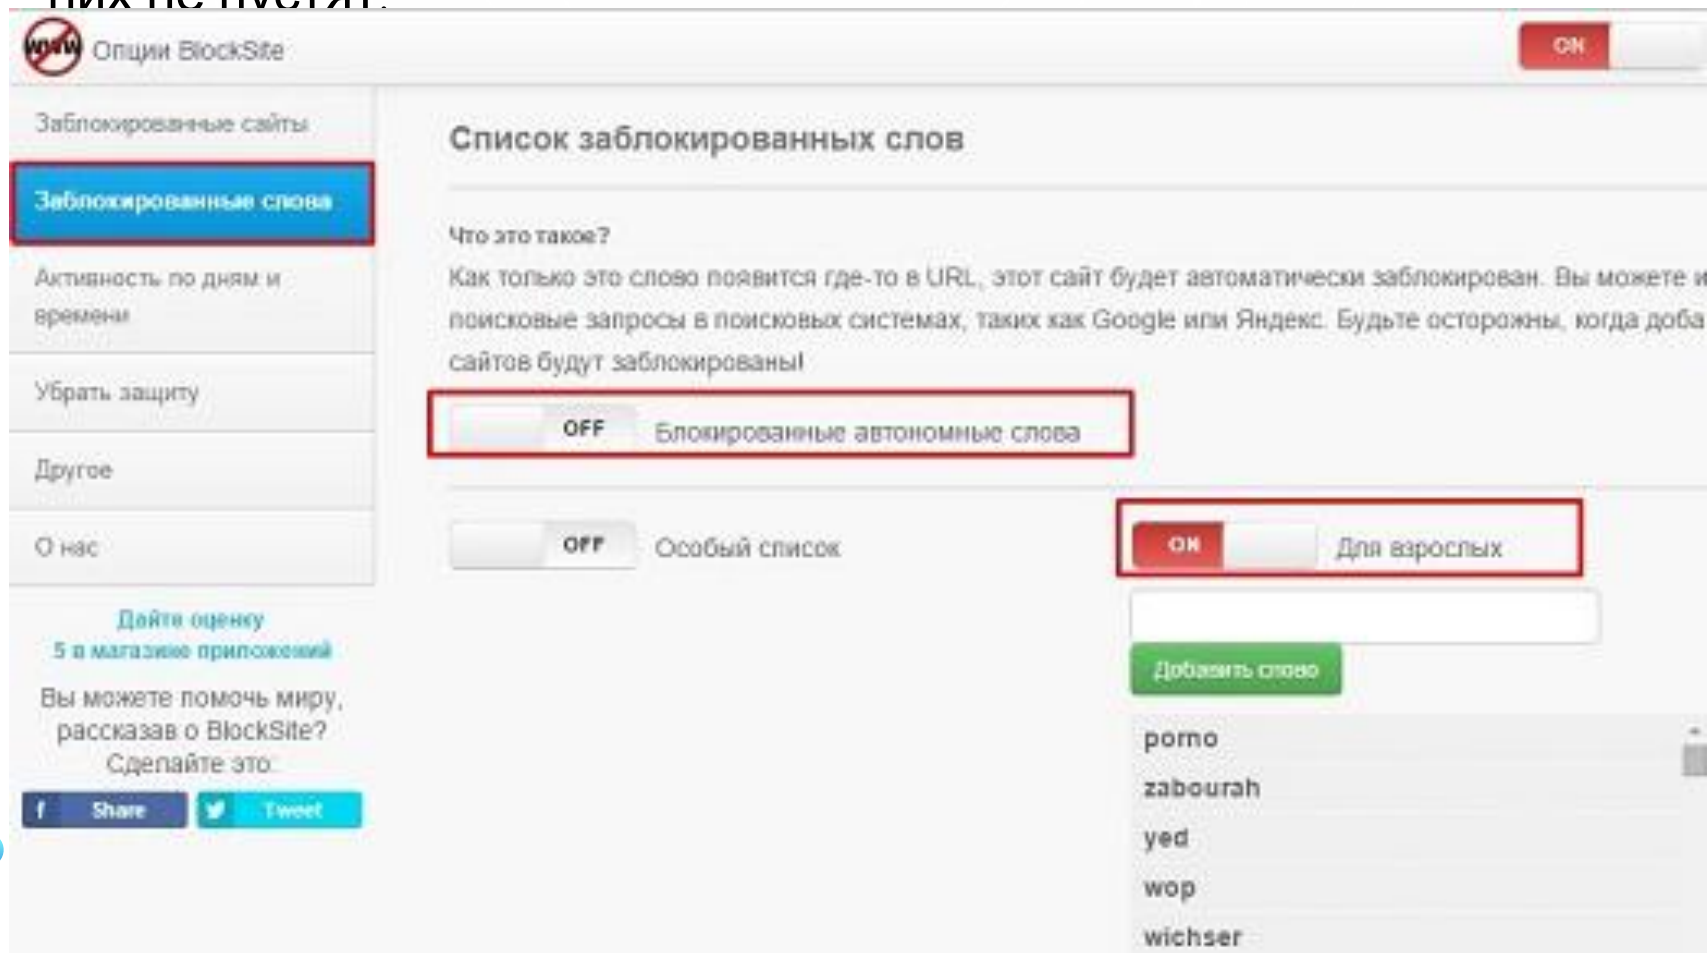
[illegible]

www Опции BlockSite

ON

Заблокированные сайты

Заблокированные слова

Активность по дням и времени

Убрать защиту

Другое

О нас

Дайте оценку
5 в магазине приложений

Вы можете помочь миру, рассказав о BlockSite? Сделайте это

f Share

Tweet

Список заблокированных слов

Что это такое?

Как только это слово появится где-то в URL, этот сайт будет автоматически заблокирован. Вы можете и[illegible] поисковые запросы в поисковых системах, таких как Google или Яндекс. Будьте осторожны, когда доба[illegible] сайтов будут заблокированы!

OFF Блокированные автономные слова

OFF Особый список

ON Для взрослых

Добавить слово

porno
zabourah
yed
wop
wichser